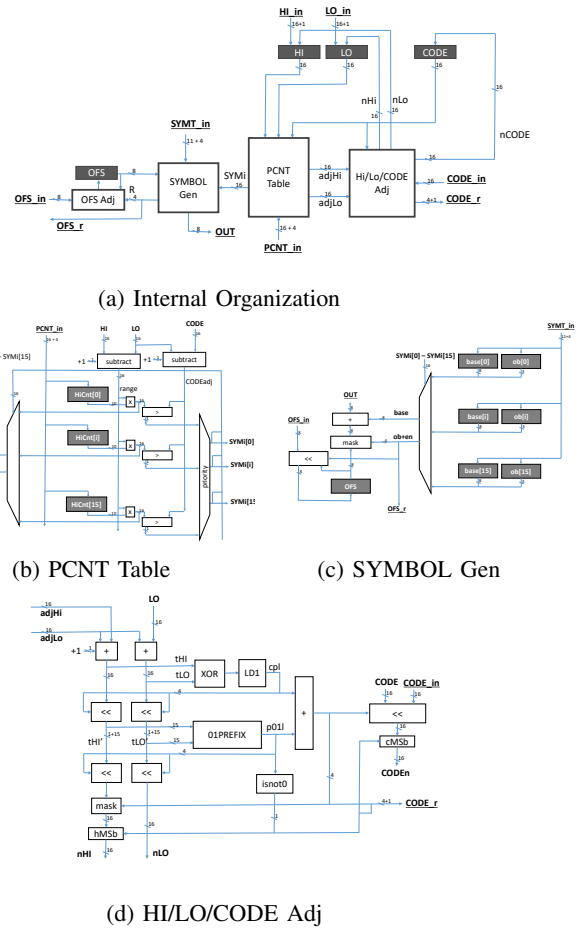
HI_in
LO_in
16+1
16+1
HI
LO
CODE
16
16
16
nHi
nLo
16
16
nCODE
SYMT_in
11 + 4
OFS
8
SYMBOL Gen
SYMi
16
PCNT Table
16
adjHi
Hi/Lo/CODE Adj
16
OFS_in
8
OFS Adj
R
8
16
adjLo
16
CODE_in
4+1
CODE_r
OFS_r
8
OUT
16 + 4
PCNT_in

(a) Internal Organization

PCNT_in
16 + 4
HI
LO
CODE
SYMi[15]
+1
subtract
+1
subtract
range
CODEadj
HiCnt[0]
x
>
SYMi[0]
HiCnt[i]
x
>
SYMi[i]
priority
HiCnt[15]
x
>
SYMi[15]

(b) PCNT Table

SYMT_in
12+4
SYMi[0] ~ SYMi[15]
base[0]
ob[0]
OUT
+
base
OFS_in
mask
ob+en
base[i]
ob[i]
<<
OFS
base[15]
ob[15]
OFS_r

(c) SYMBOL Gen

16
adjHi
16
adjLo
LO
+1
+
+
tHI
XOR
LD1
cpl
16
tLO
16
4
CODE
CODE_in
<<
<<
+
<<
tHI'
1+15
tLO'
1+15
15
15
01PREFIX
p01l
cMSb
16
4
CODEn
<<
<<
isnot0
8
mask
4+1
CODE_r
16
16
1
hMSb
nHI
16
nLO

(d) HI/LO/CODE Adj